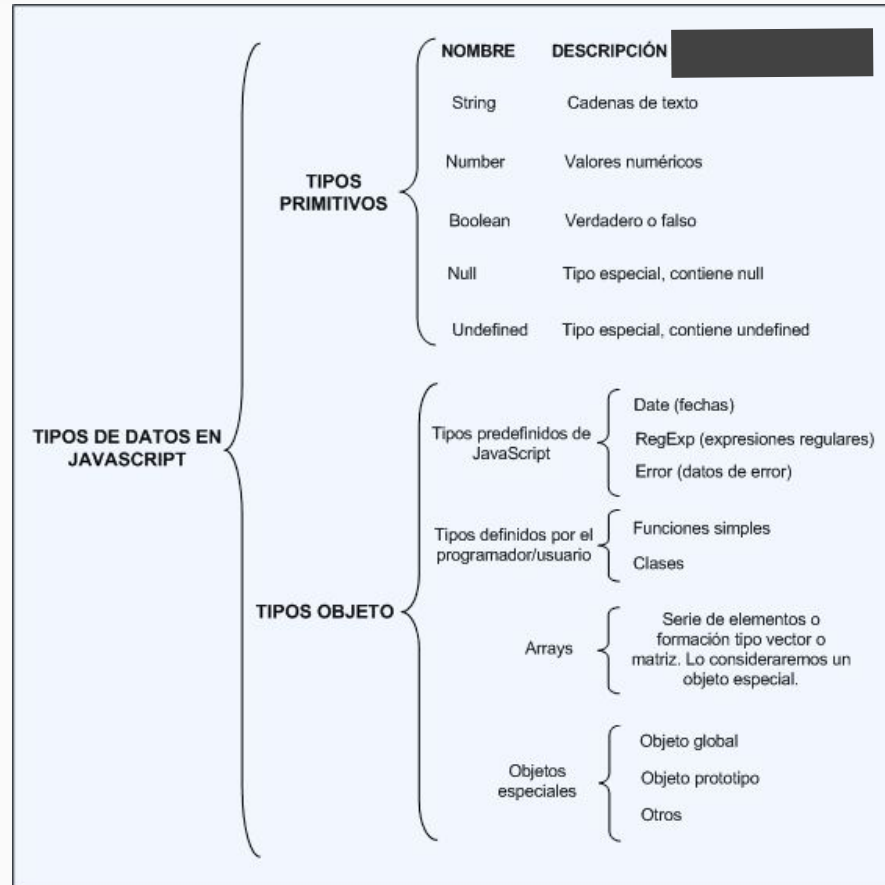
TIPOS DE DATOS EN JAVASCRIPT

TIPOS PRIMITIVOS

| NOMBRE | DESCRIPCIÓN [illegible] |
|---|---|
| String | Cadenas de texto |
| Number | Valores numéricos |
| Boolean | Verdadero o falso |
| Null | Tipo especial, contiene null |
| Undefined | Tipo especial, contiene undefined |

TIPOS OBJETO

Tipos predefinidos de JavaScript
Date (fechas)
RegExp (expresiones regulares)
Error (datos de error)

Tipos definidos por el programador/usuario
Funciones simples
Clases

Arrays
Serie de elementos o formación tipo vector o matriz. Lo consideraremos un objeto especial.

Objetos especiales
Objeto global
Objeto prototipo
Otros